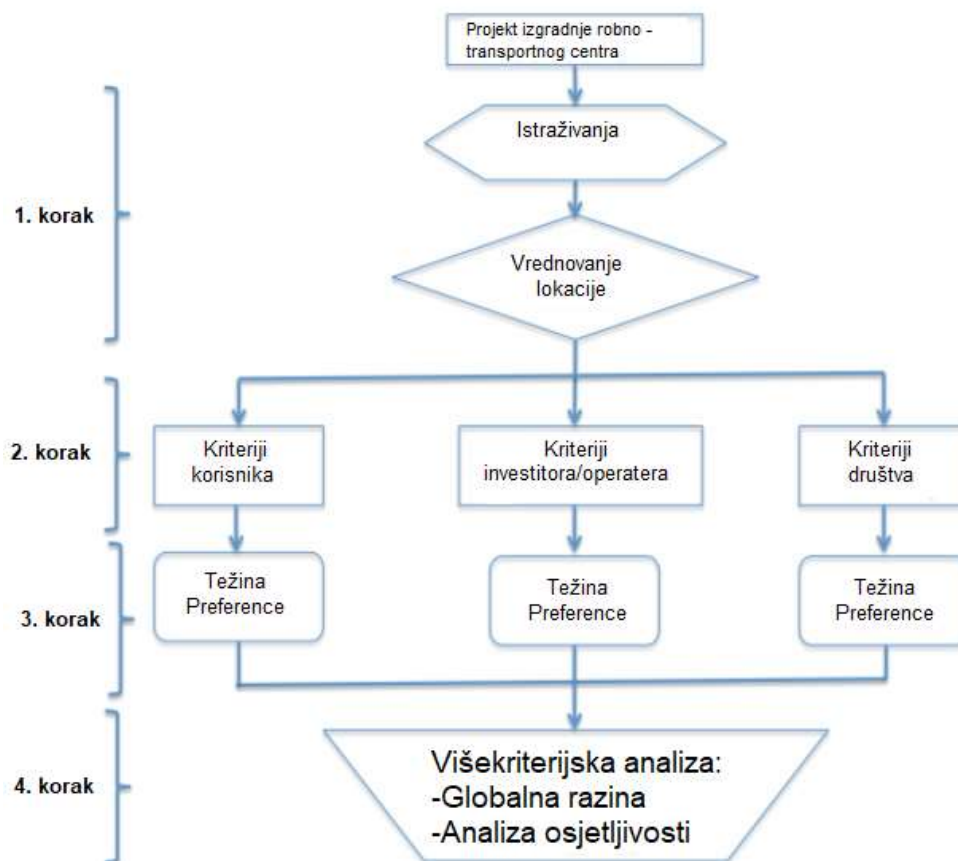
Projekt izgradnje robno - transportnog centra

Istraživanja

1. korak

Vrednovanje lokacije

2. korak

Kriteriji korisnika

Kriteriji investitora/operatera

Kriteriji društva

3. korak

Težina Preference

Težina Preference

Težina Preference

4. korak

Višekriterijska analiza:
-Globalna razina
-Analiza osjetljivosti